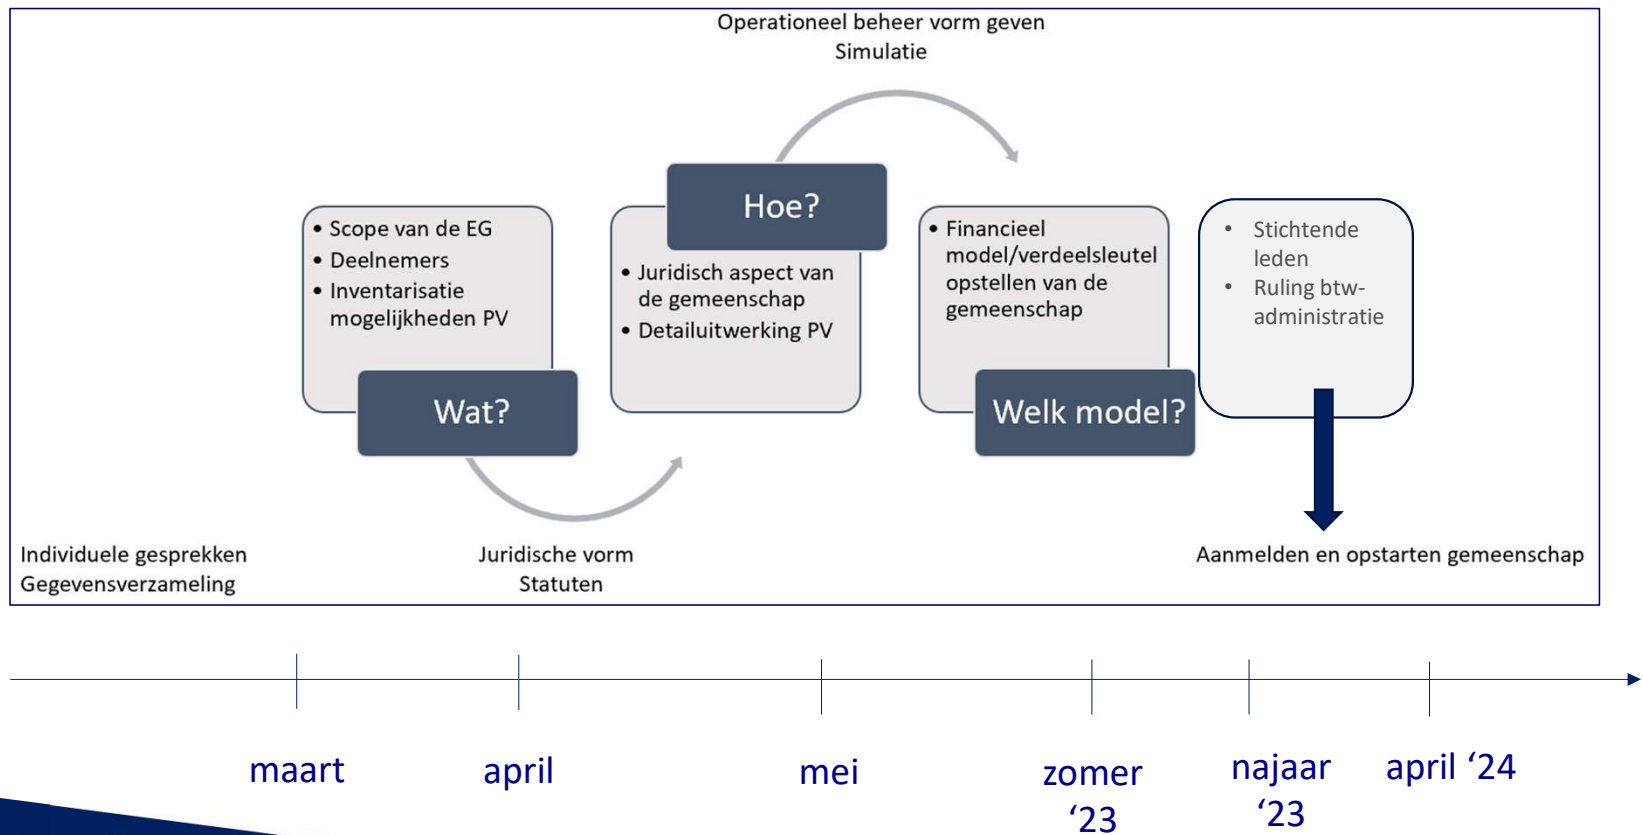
Operationeel beheer vorm geven
Simulatie

- Scope van de EG
- Deelnemers
- Inventarisatie mogelijkheden PV

Wat?

Hoe?

- Juridisch aspect van de gemeenschap
- Detailuitwerking PV

- Financieel model/verdeelsleutel opstellen van de gemeenschap

Welk model?

- Stichtende leden
- Ruling btw-administratie

Individuele gesprekken
Gegevensverzameling

Juridische vorm
Statuten

Aanmelden en opstarten gemeenschap

maart

april

mei

zomer '23

najaar '23

april '24